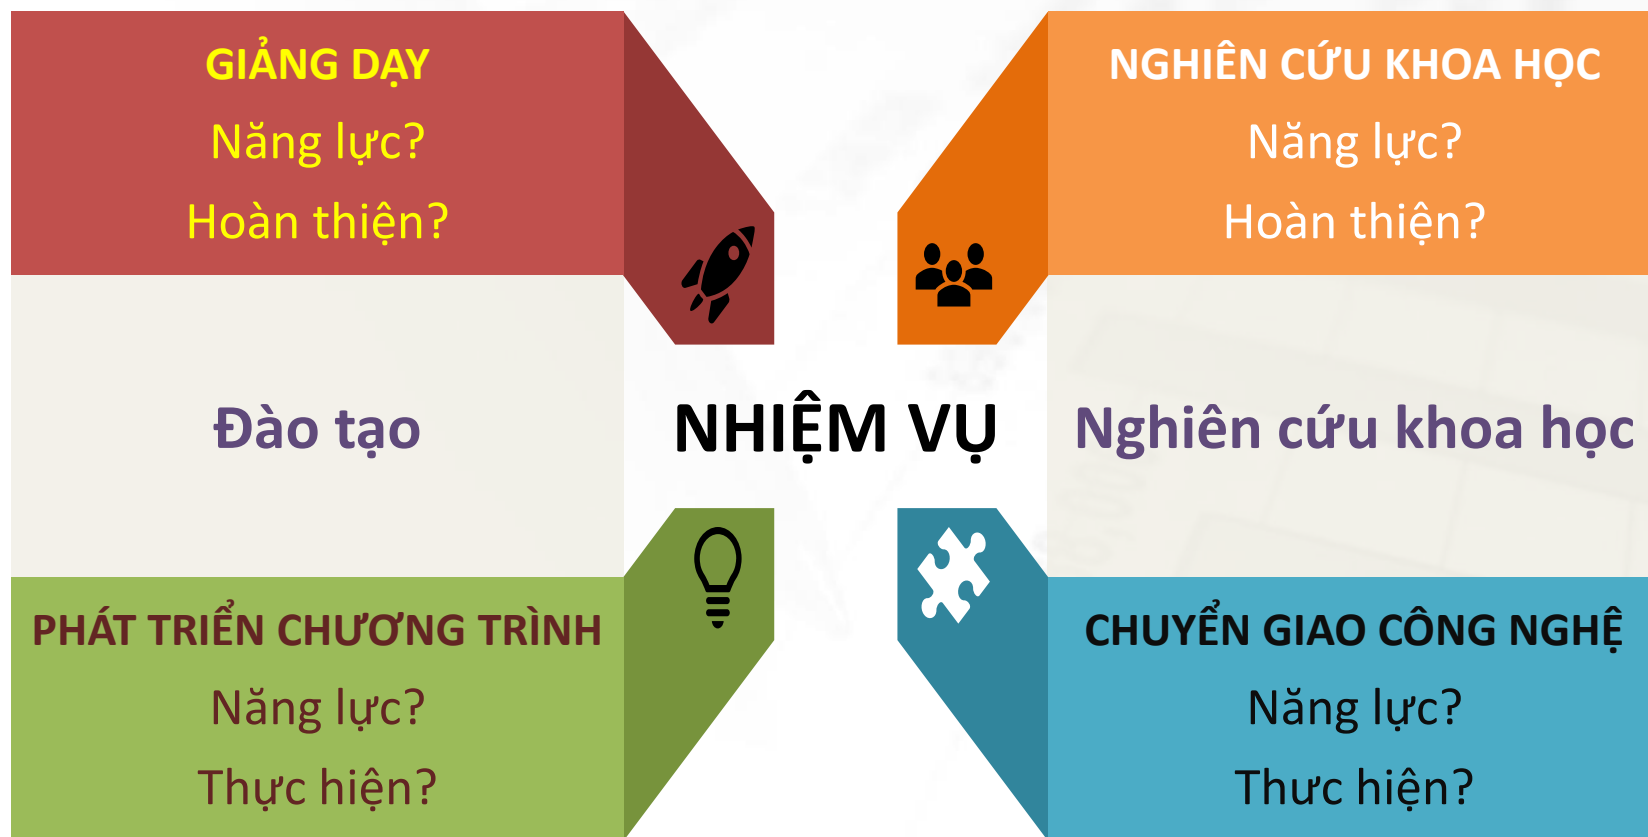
GIẢNG DẠY
Năng lực?
Hoàn thiện?

NGHIÊN CỨU KHOA HỌC
Năng lực?
Hoàn thiện?

Đào tạo

NHIỆM VỤ

Nghiên cứu khoa học

PHÁT TRIỂN CHƯƠNG TRÌNH
Năng lực?
Thực hiện?

CHUYỂN GIAO CÔNG NGHỆ
Năng lực?
Thực hiện?